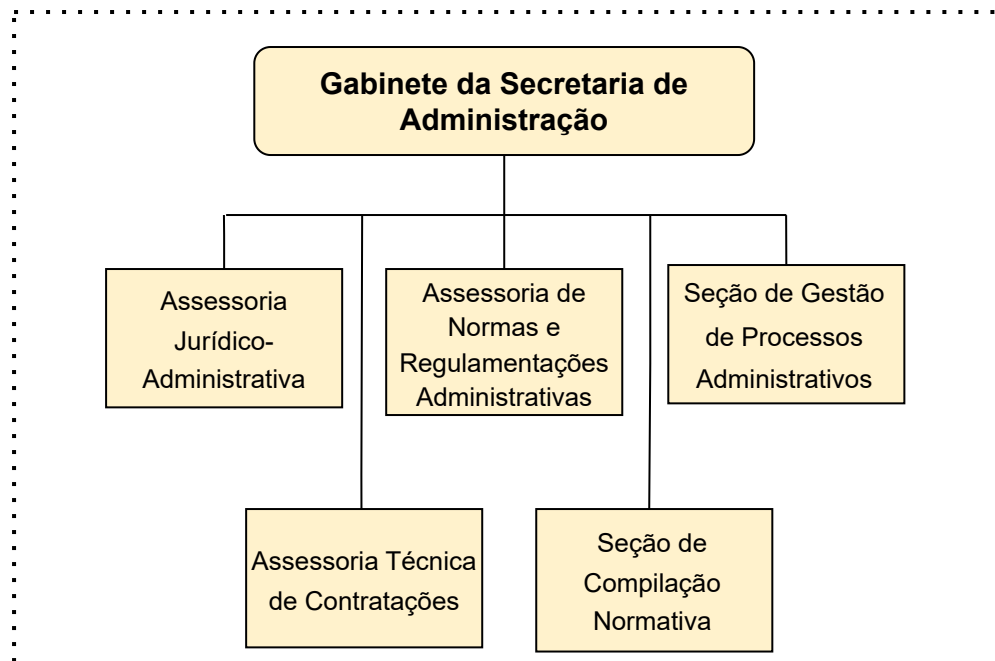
Gabinete da Secretaria de Administração

Assessoria Jurídico-Administrativa

Assessoria de Normas e Regulamentações Administrativas

Seção de Gestão de Processos Administrativos

Assessoria Técnica de Contratações

Seção de Compilação Normativa